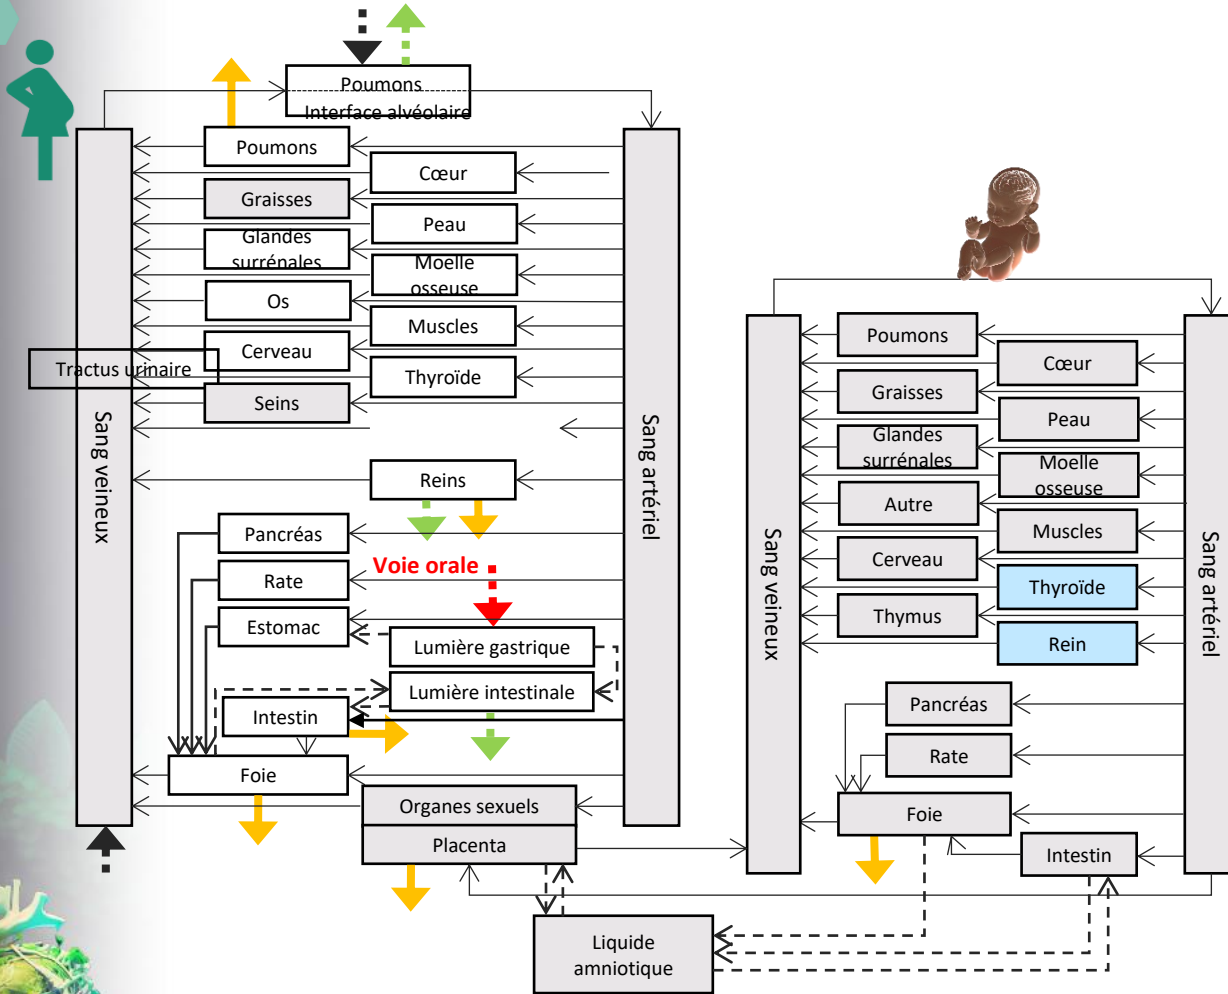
Poumons
Interface alvéolaire
Poumons
Cœur
Graisses
Peau
Glandes surrénales
Moelle osseuse
Os
Muscles
Cerveau
Tractus urinaire
Thyroïde
Seins
Sang veineux
Sang artériel
Reins
Pancréas
Voie orale
Rate
Estomac
Lumière gastrique
Lumière intestinale
Intestin
Foie
Organes sexuels
Placenta
Liquide amniotique

Poumons
Cœur
Graisses
Peau
Glandes surrénales
Moelle osseuse
Autre
Muscles
Cerveau
Thyroïde
Thymus
Rein
Sang veineux
Sang artériel
Pancréas
Rate
Foie
Intestin